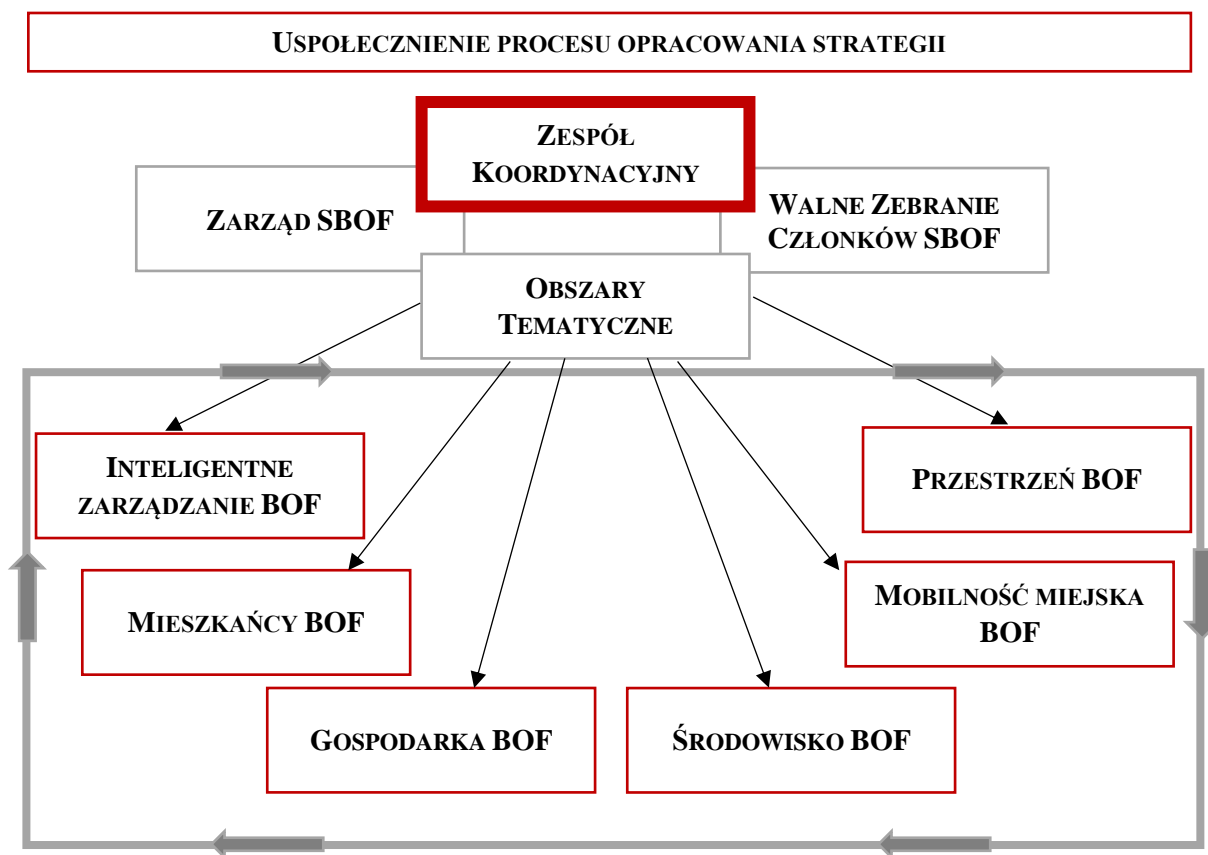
USPOŁECZNIENIE PROCESU OPRACOWANIA STRATEGII

ZESPÓŁ KOORDYNACYJNY

ZARZĄD SBOF

WALNE ZEBRANIE CZŁONKÓW SBOF

OBSZARY TEMATYCZNE

INTELIGENTNE ZARZĄDZANIE BOF

PRZESTRZEŃ BOF

MIESZKAŃCY BOF

MOBILNOŚĆ MIEJSKA BOF

GOSPODARKA BOF

ŚRODOWISKO BOF